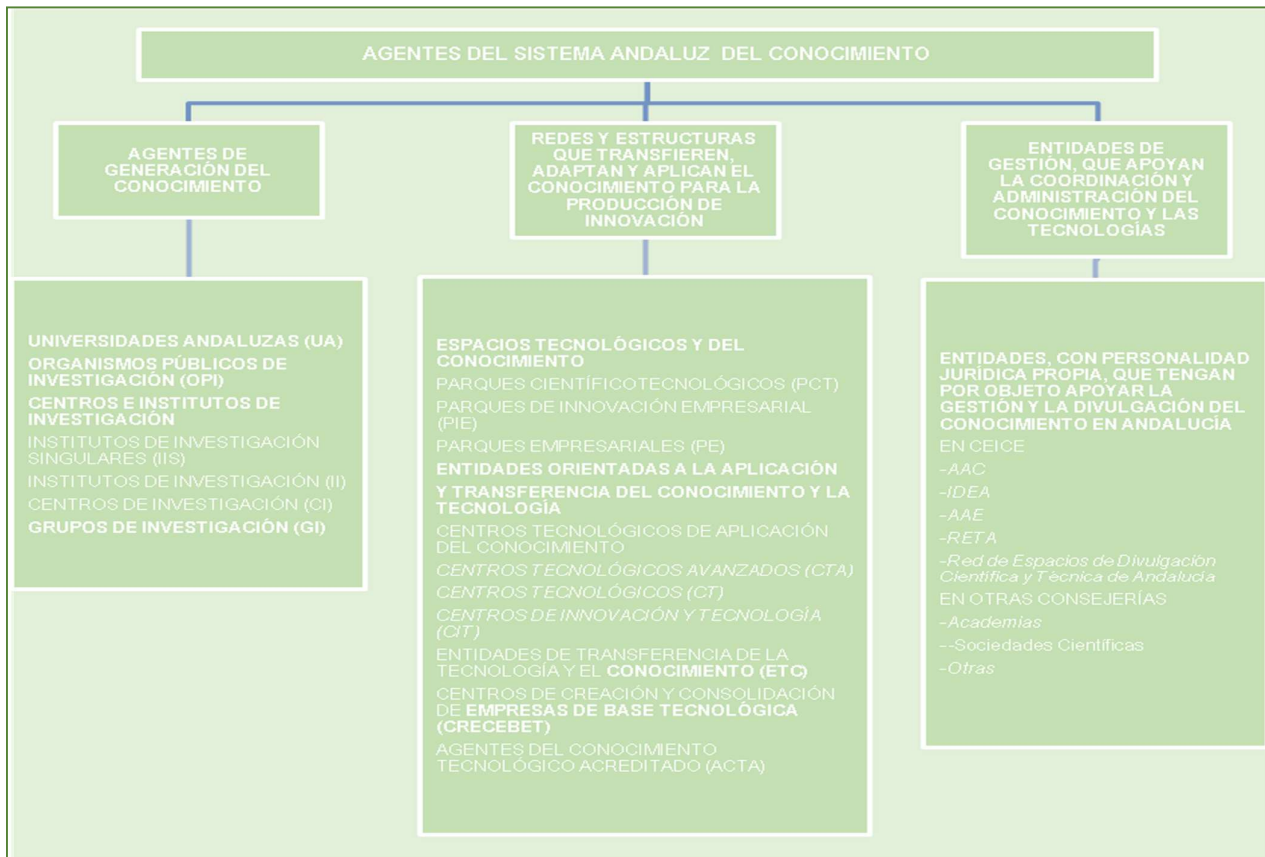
AGENTES DEL SISTEMA ANDALUZ DEL CONOCIMIENTO

AGENTES DE GENERACIÓN DEL CONOCIMIENTO

REDES Y ESTRUCTURAS QUE TRANSFIEREN, ADAPTAN Y APLICAN EL CONOCIMIENTO PARA LA PRODUCCIÓN DE INNOVACIÓN

ENTIDADES DE GESTIÓN, QUE APOYAN LA COORDINACIÓN Y ADMINISTRACIÓN DEL CONOCIMIENTO Y LAS TECNOLOGÍAS

UNIVERSIDADES ANDALUZAS (UA)
ORGANISMOS PÚBLICOS DE INVESTIGACIÓN (OPI)
CENTROS E INSTITUTOS DE INVESTIGACIÓN
INSTITUTOS DE INVESTIGACIÓN SINGULARES (IIS)
INSTITUTOS DE INVESTIGACIÓN (II)
CENTROS DE INVESTIGACIÓN (CI)
GRUPOS DE INVESTIGACIÓN (GI)

ESPACIOS TECNOLÓGICOS Y DEL CONOCIMIENTO
PARQUES CIENTÍFICOTECNOLÓGICOS (PCT)
PARQUES DE INNOVACIÓN EMPRESARIAL (PIE)
PARQUES EMPRESARIALES (PE)
ENTIDADES ORIENTADAS A LA APLICACIÓN Y TRANSFERENCIA DEL CONOCIMIENTO Y LA TECNOLOGÍA
CENTROS TECNOLÓGICOS DE APLICACIÓN DEL CONOCIMIENTO
CENTROS TECNOLÓGICOS AVANZADOS (CTA)
CENTROS TECNOLÓGICOS (CT)
CENTROS DE INNOVACIÓN Y TECNOLOGÍA (CIT)
ENTIDADES DE TRANSFERENCIA DE LA TECNOLOGÍA Y EL CONOCIMIENTO (ETC)
CENTROS DE CREACIÓN Y CONSOLIDACIÓN DE EMPRESAS DE BASE TECNOLÓGICA (CRECEBET)
AGENTES DEL CONOCIMIENTO TECNOLÓGICO ACREDITADO (ACTA)

ENTIDADES, CON PERSONALIDAD JURÍDICA PROPIA, QUE TENGAN POR OBJETO APOYAR LA GESTIÓN Y LA DIVULGACIÓN DEL CONOCIMIENTO EN ANDALUCÍA
EN CEICE
-AAC
-IDEA
-AAE
-RETA
-Red de Espacios de Divulgación Científica y Técnica de Andalucía
EN OTRAS CONSEJERÍAS
-Academias
--Sociedades Científicas
-Otras